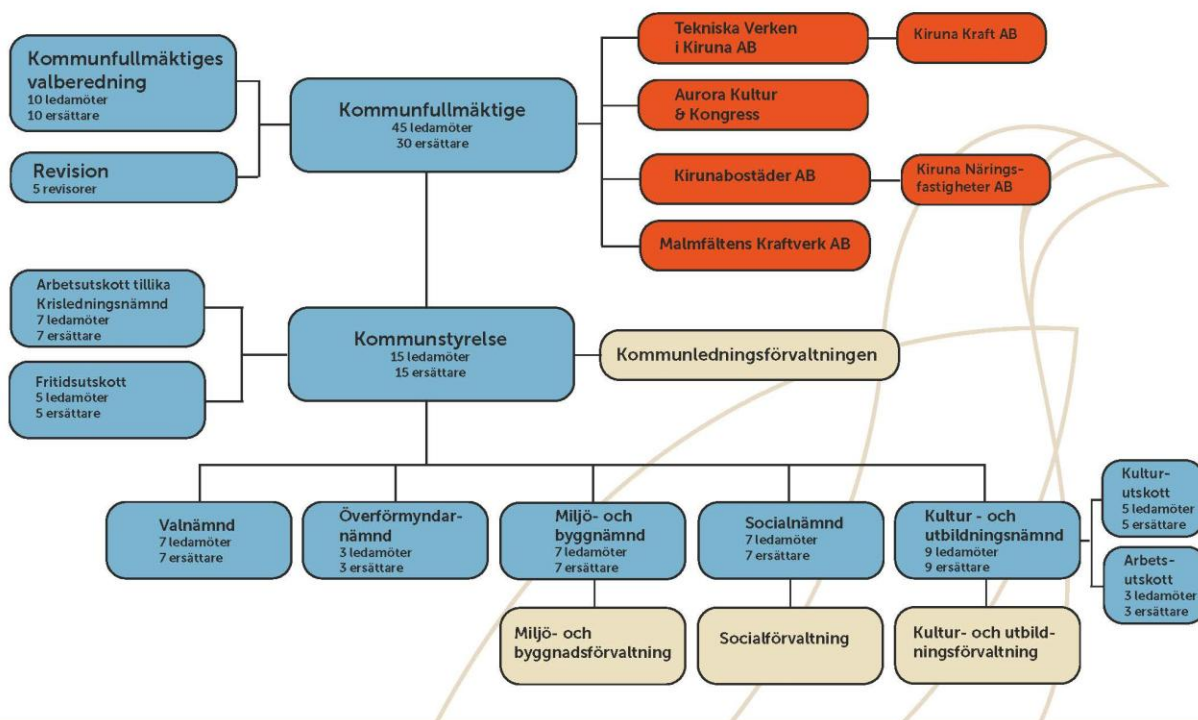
Kommunfullmäktiges valberedning
10 ledamöter
10 ersättare

Revision
5 revisorer

Kommunfullmäktige
45 ledamöter
30 ersättare

Tekniska Verken i Kiruna AB

Kiruna Kraft AB

Aurora Kultur & Kongress

Kirunabostäder AB

Kiruna Näringsfastigheter AB

Malmfältens Kraftverk AB

Arbetsutskott tillika Krisledningsnämnd
7 ledamöter
7 ersättare

Fritidsutskott
5 ledamöter
5 ersättare

Kommunstyrelse
15 ledamöter
15 ersättare

Kommunledningsförvaltningen

Valnämnd
7 ledamöter
7 ersättare

Överförmyndarnämnd
3 ledamöter
3 ersättare

Miljö- och byggnämnd
7 ledamöter
7 ersättare

Socialnämnd
7 ledamöter
7 ersättare

Kultur - och utbildningsnämnd
9 ledamöter
9 ersättare

Kulturutskott
5 ledamöter
5 ersättare

Arbetsutskott
3 ledamöter
3 ersättare

Miljö- och byggnadsförvaltning

Socialförvaltning

Kultur- och utbildningsförvaltning